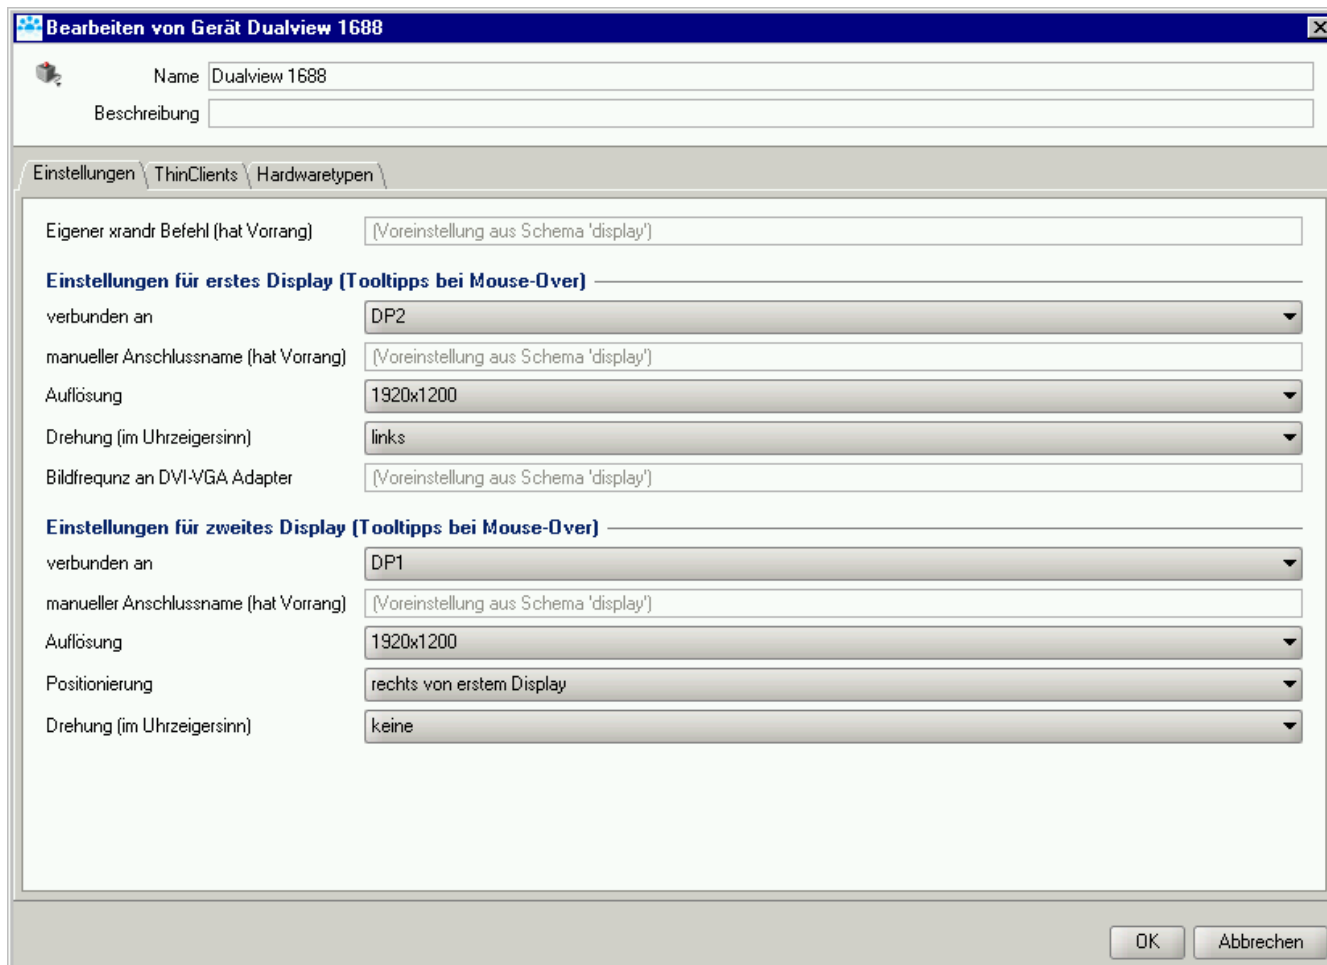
Bearbeiten von Gerät Dualview 1688

Name Dualview 1688

Beschreibung

Einstellungen ThinClients Hardwaretypen

Eigener xrandr Befehl (hat Vorrang) (Voreinstellung aus Schema 'display')

Einstellungen für erstes Display (Tooltipps bei Mouse-Over)

verbunden an DP2

manueller Anschlussname (hat Vorrang) (Voreinstellung aus Schema 'display')

Auflösung 1920x1200

Drehung (im Uhrzeigersinn) links

Bildfrequnz an DVI-VGA Adapter (Voreinstellung aus Schema 'display')

Einstellungen für zweites Display (Tooltipps bei Mouse-Over)

verbunden an DP1

manueller Anschlussname (hat Vorrang) (Voreinstellung aus Schema 'display')

Auflösung 1920x1200

Positionierung rechts von erstem Display

Drehung (im Uhrzeigersinn) keine

OK Abbrechen